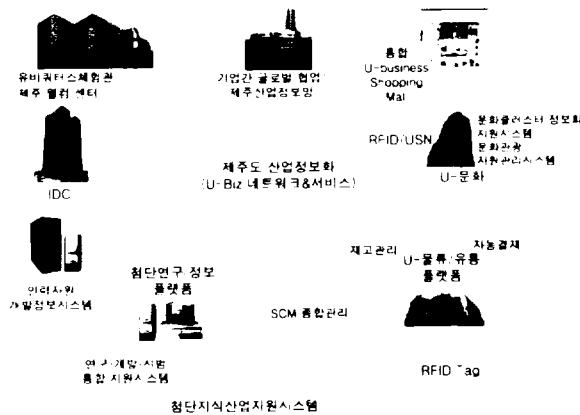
유비쿼터스체험관
제주 웰컴 센터

기업간 글로벌 협업
제주산업정보망

통합
U-business
Shopping
Mall

IDC

제주도 산업정보화
(U-Biz 네트워크&서비스)

RFID/USN

문화클러스터 정보화
지원시스템
문화관광
지원관리시스템

U-문화

인력자원
개발정보시스템

첨단연구 정보
플랫폼

재고관리

자동결제

U-물류/유통
플랫폼

SCM 통합관리

연구개발/시험
통합 지원시스템

RFID Tag

첨단지식산업지원시스템